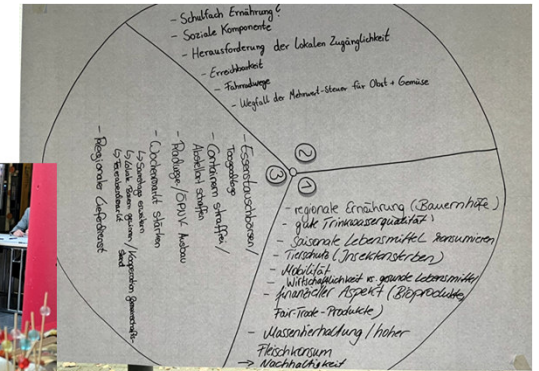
- Schulfach Ernährung?
- Soziale Komponente
- Herausforderung der lokalen Zugänglichkeit
- Erreichbarkeit
- Fahrradwege
- Wegfall der Mehrwert-Steuer für Obst + Gemüse

② ③ ①

- Essensautomaten/ Tauschbörsen
- Containern straffrei/ Abfall strafbar
- Rücklage/ ÖPNV Ausbau
- Quartierskraft stärken
↳ Solidarität erhalten
↳ Lokale Bauern gewinnen/ kooperative Gemeinschaften
↳ Tierwohl
- Regionaler Lieferdienst

- regionale Ernährung (Bauernhöfe)
- gute Trinkwasserqualität
- saisonale Lebensmittel konsumieren
- Tierschutz (Insektensterben)
- Mobilität
- Wirtschaftlichkeit vs. gesunde Lebensmittel
- finanzieller Aspekt (Bioprodukte, Fair-Trade-Produkte)
- Massentierhaltung / hoher Fleischkonsum
→ Nachhaltigkeit